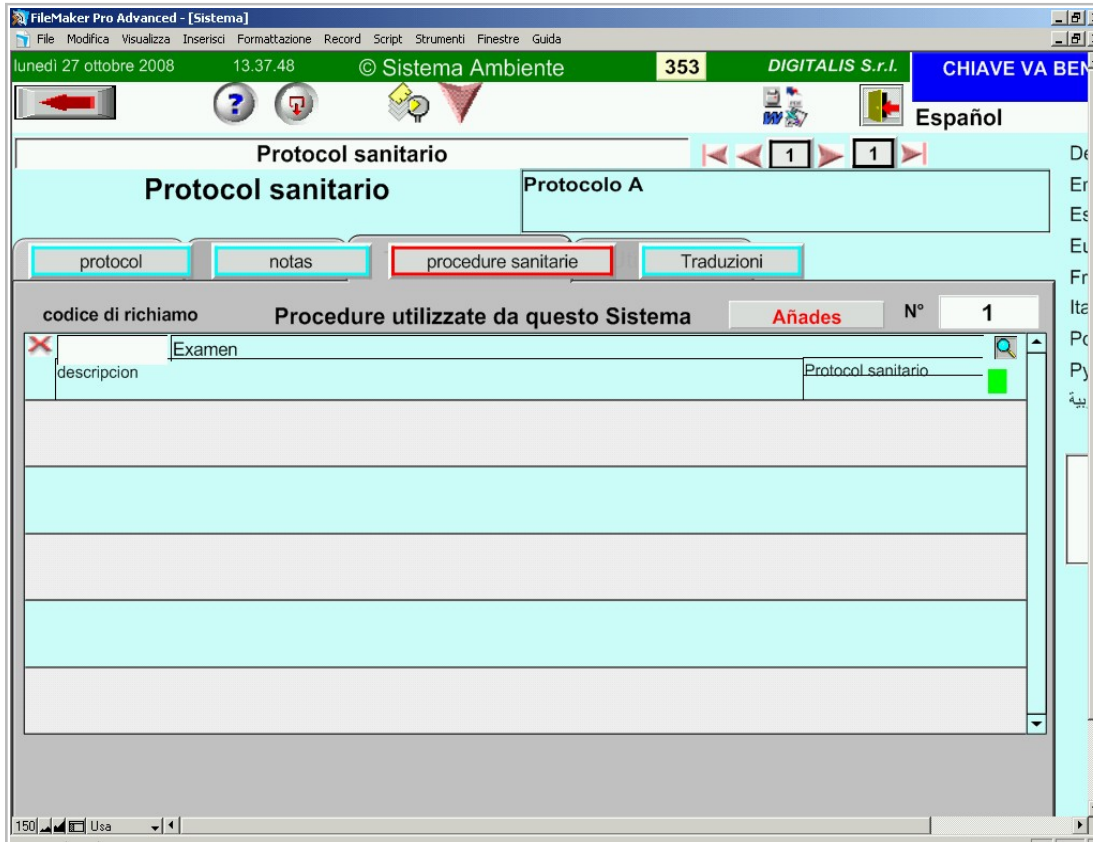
FileMaker Pro Advanced - [Sistema]

File Modifica Visualizza Inserisci Formattazione Record Script Strumenti Finestre Guida

lunedì 27 ottobre 2008 13.37.48 © Sistema Ambiente 353 DIGITALIS S.r.l. CHIAVE VA BEN

Español

Protocol sanitario

1 1

Protocol sanitario

Protocolo A

protocol

notas

procedure sanitarie

Traduzioni

codice di richiamo

Procedure utilizzate da questo Sistema

Añades

N°

1

Examen

descripcion

Protocol sanitario

De
En
Es
Eu
Fr
Ita
Po
Py
بية

150 Usa